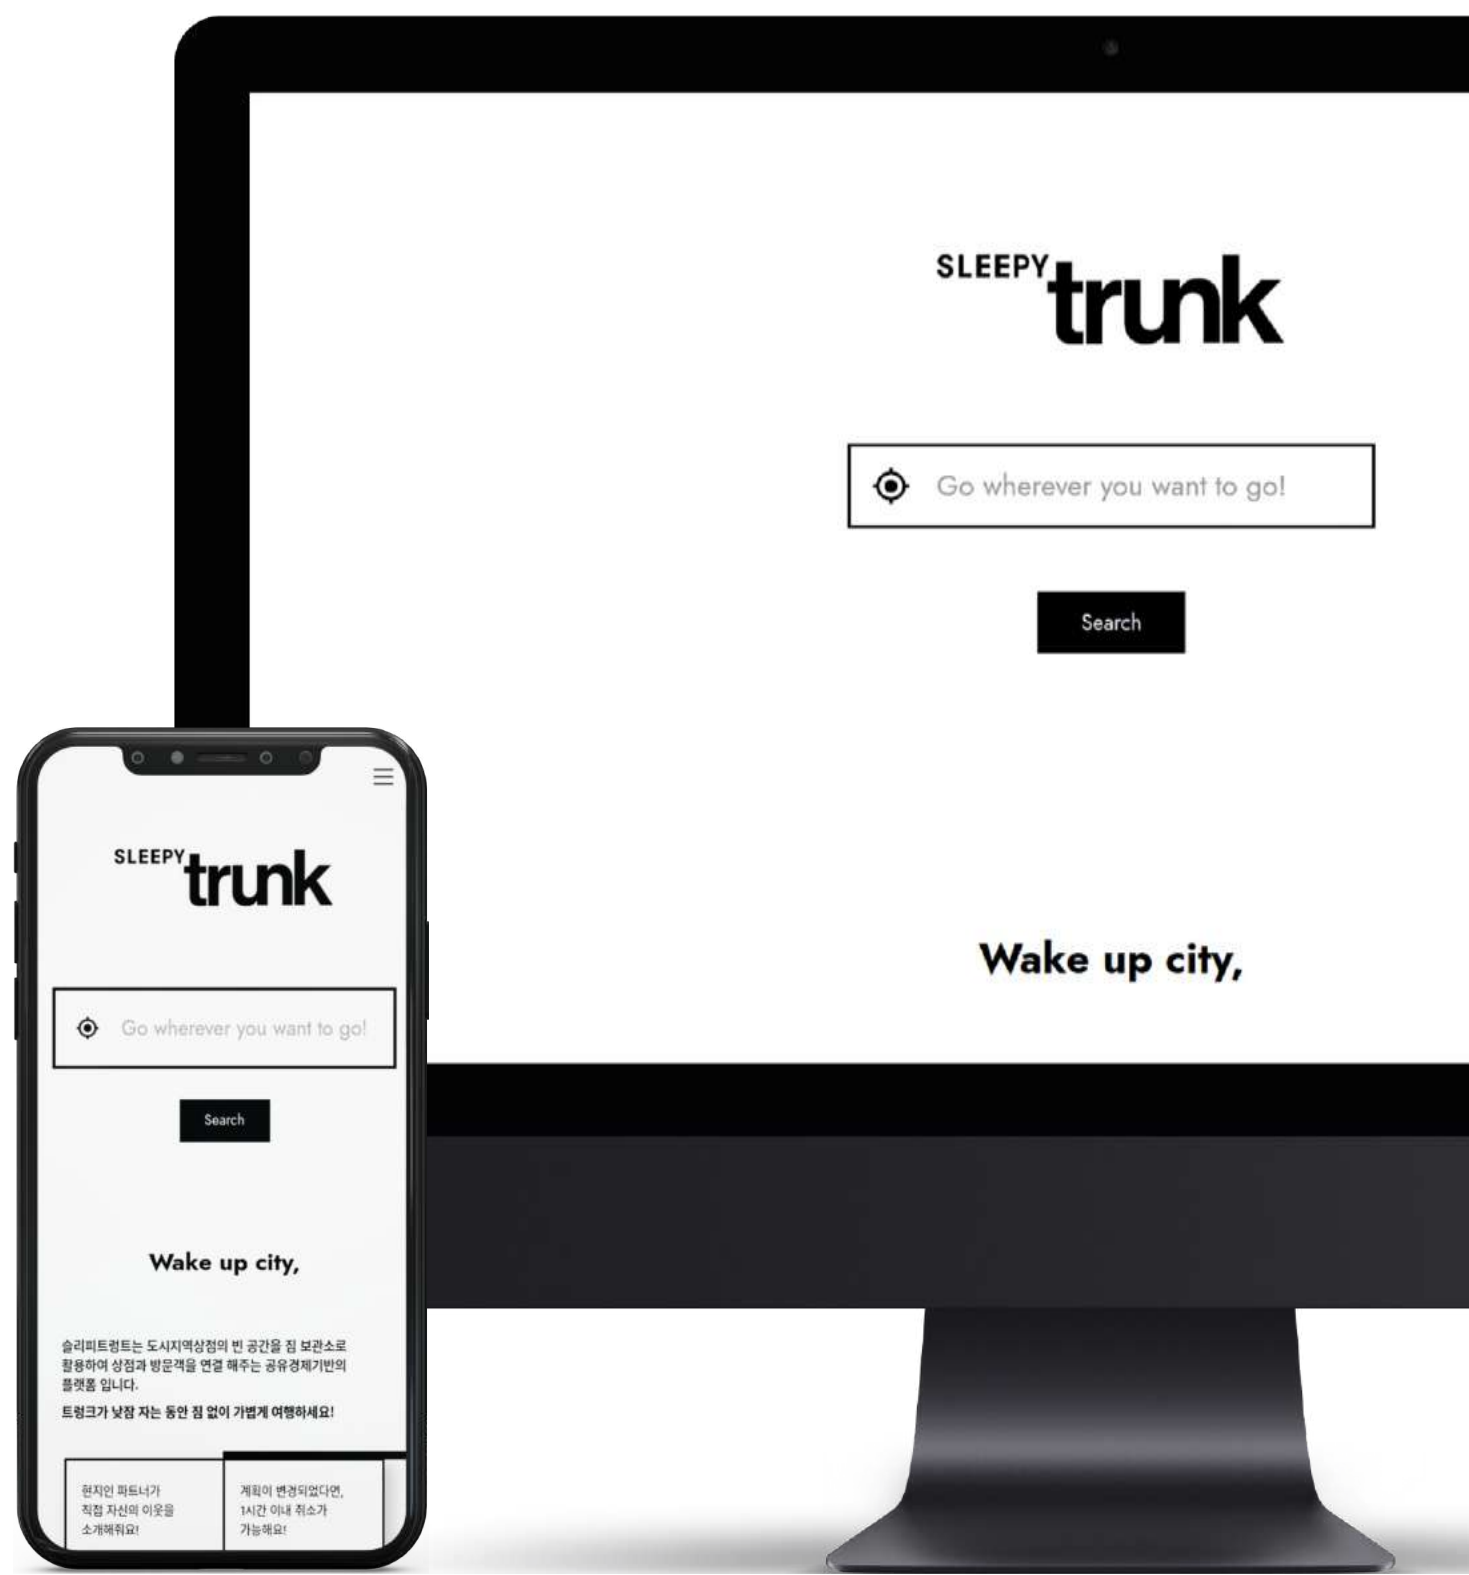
SLEEPY trunk

Go wherever you want to go!

Search

Wake up city,

SLEEPY trunk

Go wherever you want to go!

Search

Wake up city,

슬리피트렁트는 도시지역상점의 빈 공간을 짐 보관소로 활용하여 상점과 방문객을 연결 해주는 공유경제기반의 플랫폼 입니다.

트렁크가 낮잠 자는 동안 짐 없이 가볍게 여행하세요!

| 현지인 파트너가 직접 자신의 이웃을 소개해줘요! | 계획이 변경되었다면, 1시간 이내 취소가 가능해요! |